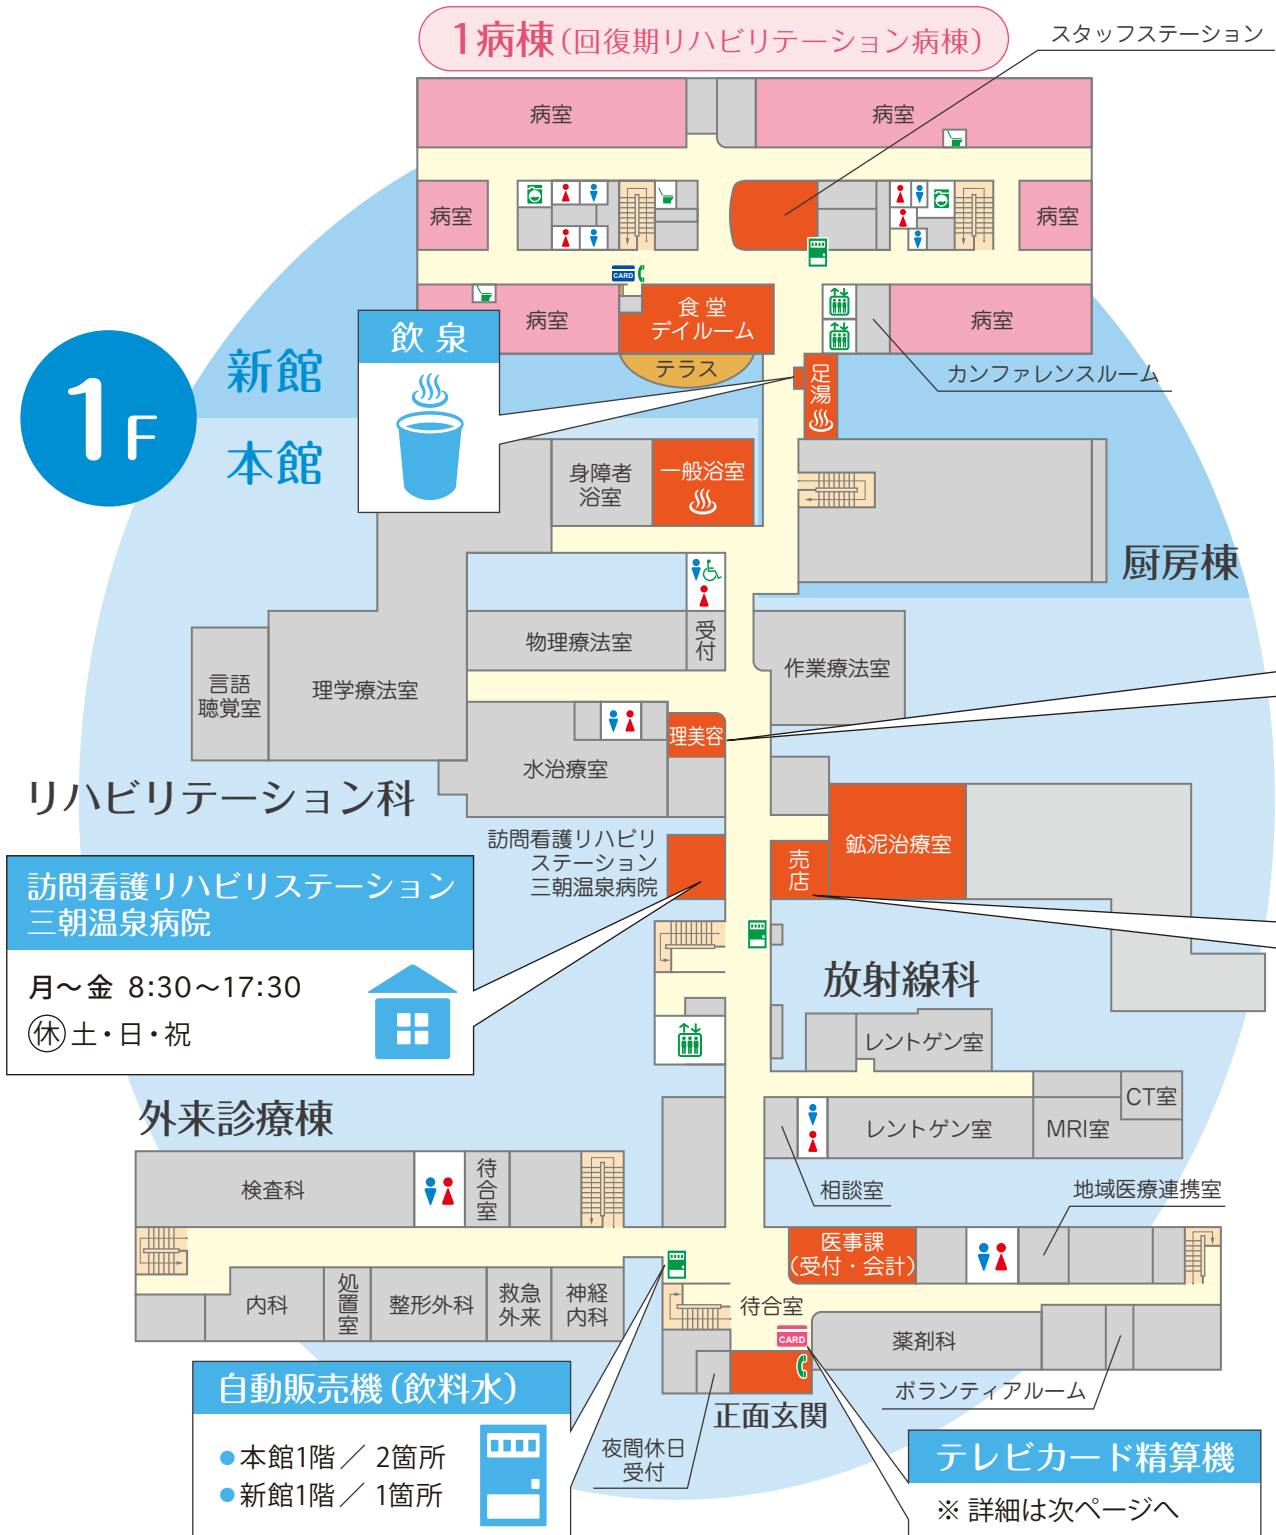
1病棟(回復期リハビリテーション病棟)

スタッフステーション

病室
病室
病室
病室
病室
病室

CARD

食堂
デイルーム
テラス

カンファレンスルーム

足湯

1F

新館
本館

飲泉

身障者浴室
一般浴室

厨房棟

物理療法室
受付
作業療法室

言語聴覚室
理学療法室

理美容
水治療室

リハビリテーション科

訪問看護リハビリステーション三朝温泉病院

鉱泥治療室
売店

訪問看護リハビリステーション
三朝温泉病院

月～金 8:30～17:30
㊡土・日・祝

放射線科

レントゲン室

外来診療棟

CT室
レントゲン室
MRI室

検査科
待合室

相談室
地域医療連携室

医事課
(受付・会計)

内科
処置室
整形外科
救急外来
神経内科

待合室

薬剤科

CARD

ボランティアルーム

自動販売機(飲料水)

●本館1階／2箇所
●新館1階／1箇所

夜間休日受付

正面玄関

テレビカード精算機

※ 詳細は次ページへ